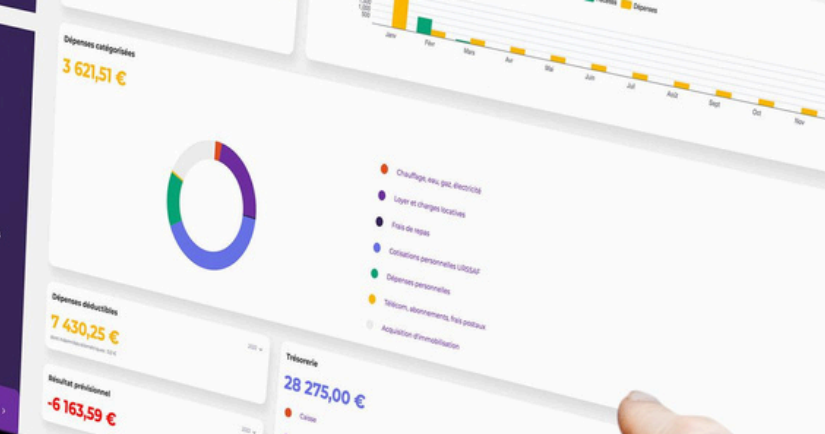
Dépenses catégorisées

3 621,51 €

Chauffage, eau, gaz, électricité

Loyer et charges locatives

Frais de repas

Cotisations personnelles URSSAF

Dépenses personnelles

Télécom, abonnements, frais postaux

Acquisition d'immobilisation

Dépenses déductibles

7 430,25 €

Résultat prévisionnel

-6 163,59 €

Trésorerie

28 275,00 €

Caisse

Dépenses

Janv

Févr

Mars

Avr

Mai

Juin

Juil

Août

Sept

Oct

Nov